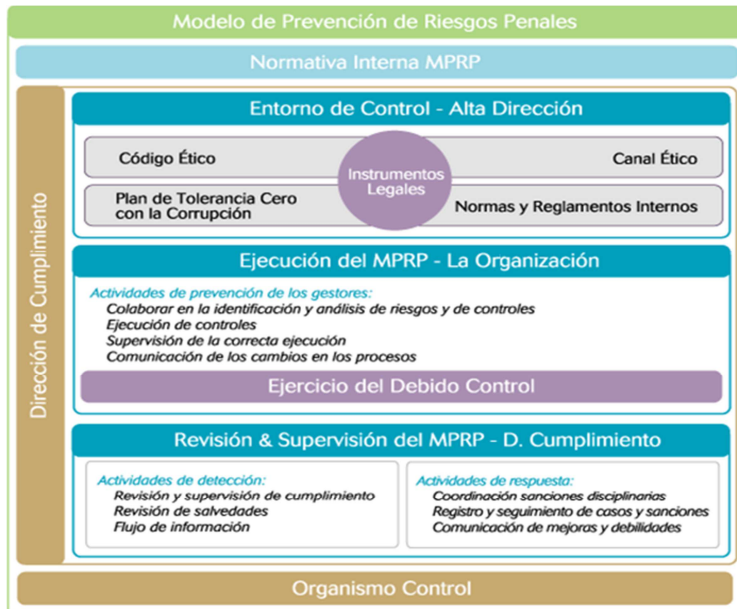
Modelo de Prevención de Riesgos Penales

Normativa Interna MPRP

Dirección de Cumplimiento

Entorno de Control - Alta Dirección

Código Ético

Instrumentos Legales

Canal Ético

Plan de Tolerancia Cero con la Corrupción

Normas y Reglamentos Internos

Ejecución del MPRP - La Organización

Actividades de prevención de los gestores:
Colaborar en la identificación y análisis de riesgos y de controles
Ejecución de controles
Supervisión de la correcta ejecución
Comunicación de los cambios en los procesos

Ejercicio del Debido Control

Revisión & Supervisión del MPRP - D. Cumplimiento

Actividades de detección:
Revisión y supervisión de cumplimiento
Revisión de salvedades
Flujo de información

Actividades de respuesta:
Coordinación sanciones disciplinarias
Registro y seguimiento de casos y sanciones
Comunicación de mejoras y debilidades

Organismo Control